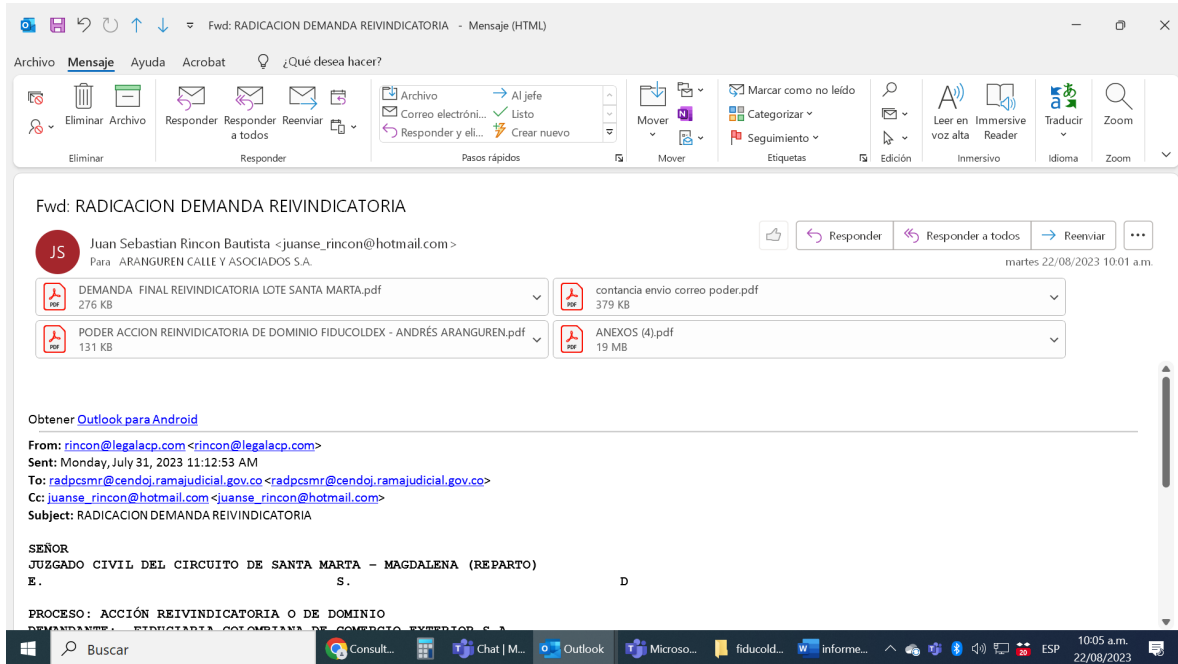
Fwd: RADICACION DEMANDA REIVINDICATORIA - Mensaje (HTML)

Archivo Mensaje Ayuda Acrobat ¿Qué desea hacer?

Eliminar Archivo
Eliminar
Responder Responder a todos Reenviar
Responder
Archivo
Correo electróni...
Responder y eli...
Al jefe
Listo
Crear nuevo
Pasos rápidos
Mover
Mover
Marcar como no leído
Categorizar
Seguimiento
Etiquetas
Edición
Leer en voz alta
Immersive Reader
Inmersivo
Traducir
Idioma
Zoom
Zoom

Fwd: RADICACION DEMANDA REIVINDICATORIA

JS Juan Sebastian Rincon Bautista <juanse_rincon@hotmail.com>
Para ARANGUREN CALLE Y ASOCIADOS S.A.

Responder Responder a todos Reenviar ...
martes 22/08/2023 10:01 a.m.

DEMANDA FINAL REIVINDICATORIA LOTE SANTA MARTA.pdf
276 KB
contancia envio correo poder.pdf
379 KB
PODER ACCION REIVINDICATORIA DE DOMINIO FIDUCOLDEX - ANDRÉS ARANGUREN.pdf
131 KB
ANEXOS (4).pdf
19 MB

Obtener Outlook para Android

From: rincon@legalacp.com <rincon@legalacp.com>
Sent: Monday, July 31, 2023 11:12:53 AM
To: radpcsmr@cendoj.ramajudicial.gov.co <radpcsmr@cendoj.ramajudicial.gov.co>
Cc: juanse_rincon@hotmail.com <juanse_rincon@hotmail.com>
Subject: RADICACION DEMANDA REIVINDICATORIA

SEÑOR
JUZGADO CIVIL DEL CIRCUITO DE SANTA MARTA – MAGDALENA (REPARTO)
E. S. D

PROCESO: ACCIÓN REIVINDICATORIA O DE DOMINIO
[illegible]

Buscar Consult... Chat | M... Outlook Microso... fiducold... informe... ESP 10:05 a.m. 22/08/2023